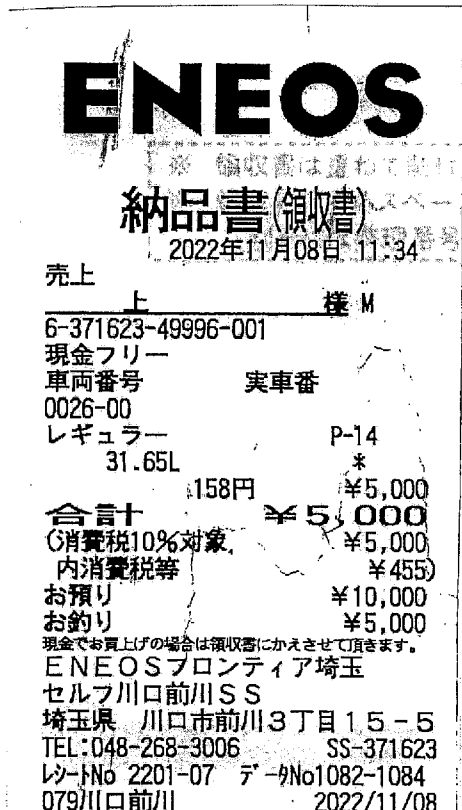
ENEOS

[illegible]

納品書(領収書)
2022年11月08日 11:34

売上
上 様 M

6-371623-49996-001
現金フリー
車両番号 実車番
0026-00
レギュラー P-14
31.65L *
158円 ¥5,000
合計 ¥5,000
(消費税10%対象 ¥5,000
内消費税等 ¥455)
お預り ¥10,000
お釣り ¥5,000
現金でお買上げの場合は領収書にかえさせて頂きます。
ENEOSフロンティア埼玉
セルフ川口前川SS
埼玉県 川口市前川3丁目15-5
TEL:048-268-3006 SS-371623
レシートNo 2201-07 データNo1082-1084
079川口前川 2022/11/08